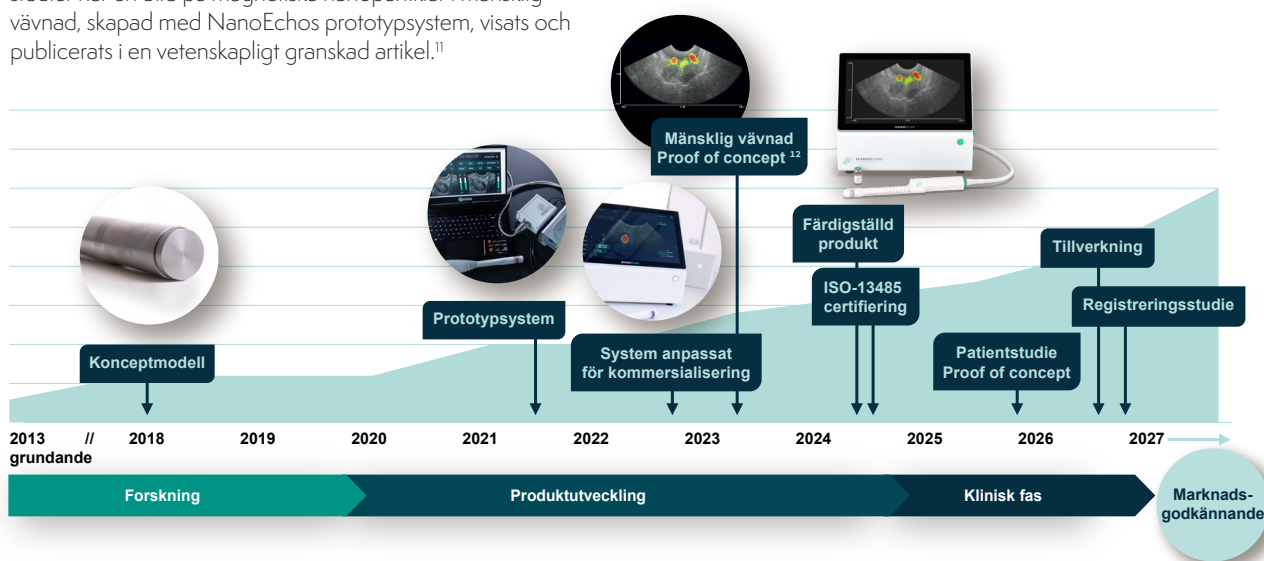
vävnad, skapad med NanoEchos prototypsystem, visats och publicerats i en vetenskapligt granskad artikel.$^{11}$

Mänsklig vävnad Proof of concept $^{12}$

Färdigställd produkt

Tillverkning

ISO-13485 certifiering

Registreringsstudie

Prototypsystem

Konceptmodell

System anpassat för kommersialisering

Patientstudie Proof of concept

2013 grundande // 2018 2019 2020 2021 2022 2023 2024 2025 2026 2027

Forskning

Produktutveckling

Klinisk fas

Marknadsgodkännande